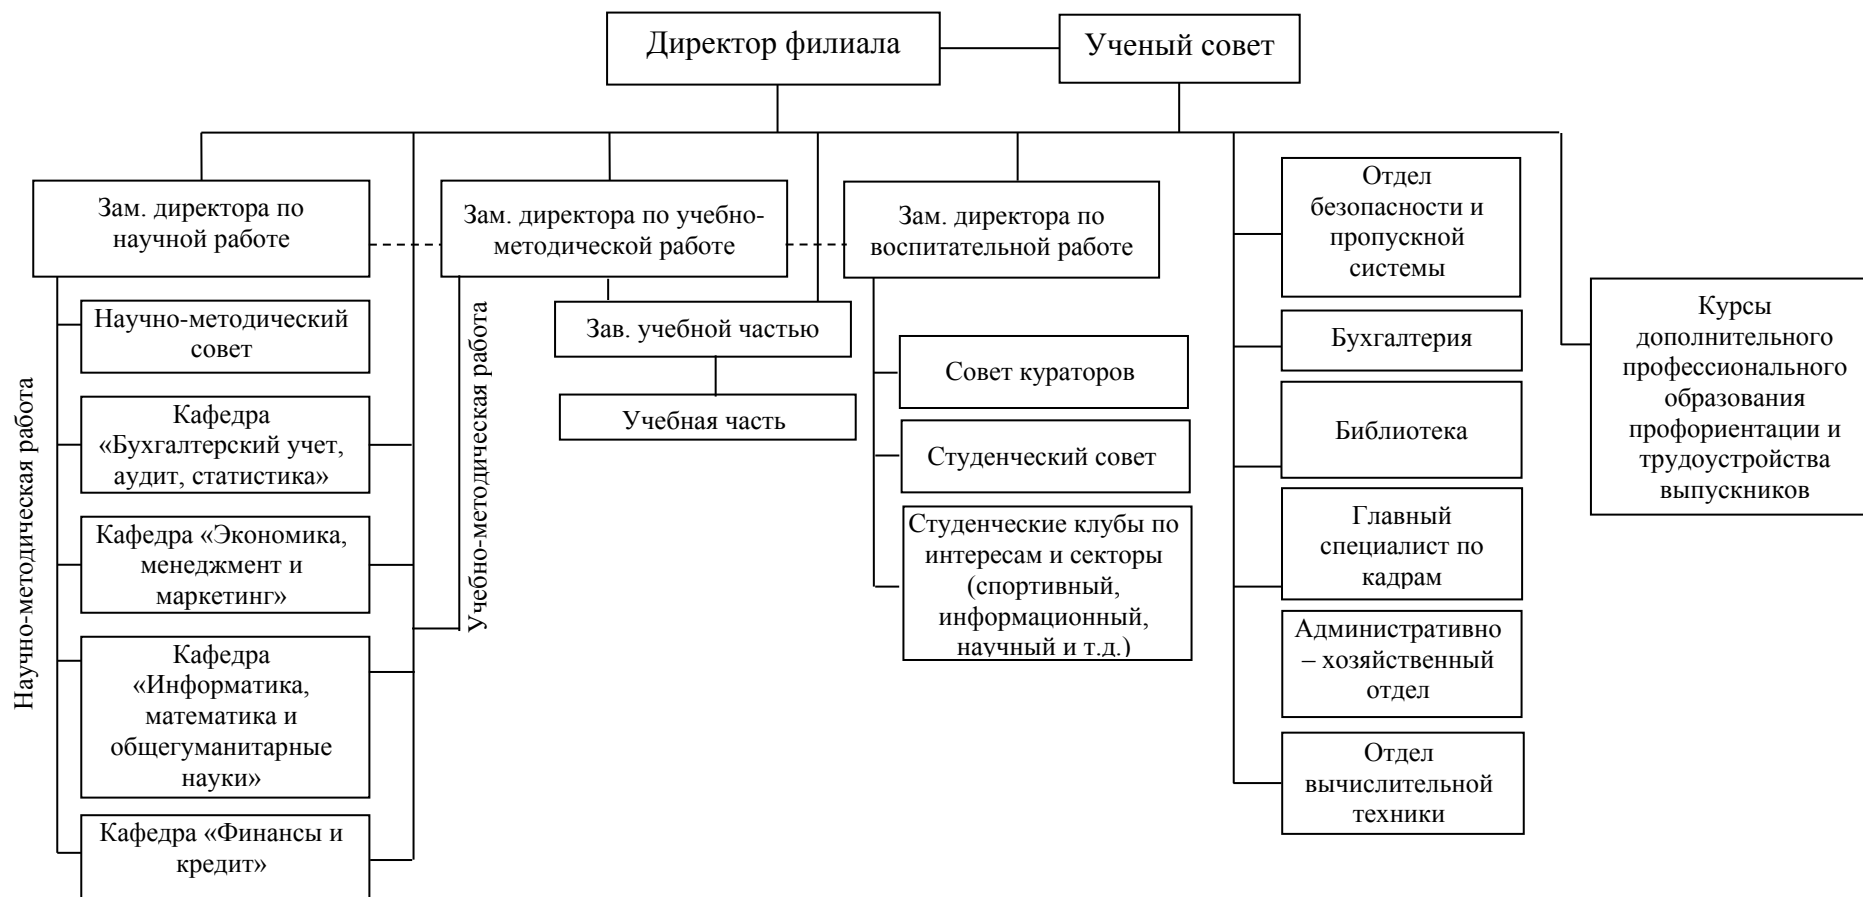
Директор филиала

Ученый совет

Зам. директора по научной работе

Зам. директора по учебно-методической работе

Зам. директора по воспитательной работе

Отдел безопасности и пропускной системы

Курсы дополнительного профессионального образования профориентации и трудоустройства выпускников

Научно-методическая работа

Научно-методический совет

Кафедра «Бухгалтерский учет, аудит, статистика»

Кафедра «Экономика, менеджмент и маркетинг»

Кафедра «Информатика, математика и общегуманитарные науки»

Кафедра «Финансы и кредит»

Учебно-методическая работа

Зав. учебной частью

Учебная часть

Совет кураторов

Студенческий совет

Студенческие клубы по интересам и секторы (спортивный, информационный, научный и т.д.)

Бухгалтерия

Библиотека

Главный специалист по кадрам

Административно – хозяйственный отдел

Отдел вычислительной техники